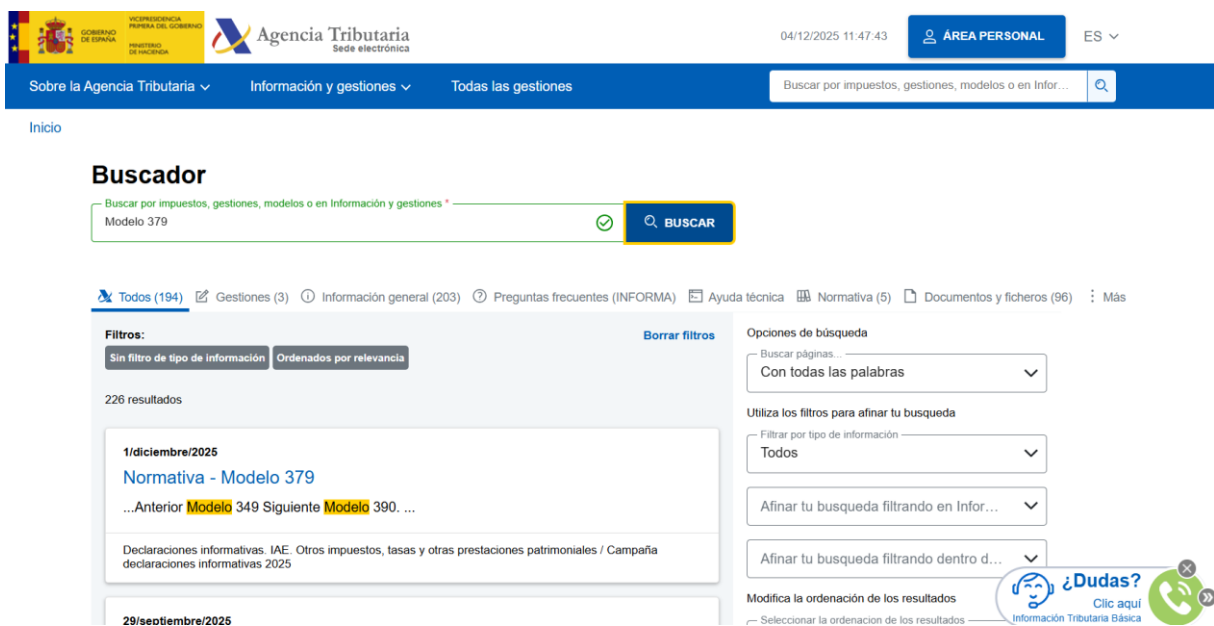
GOBIERNO DE ESPAÑA
VICEPRESIDENCIA PRIMERA DEL GOBIERNO
MINISTERIO DE HACIENDA
Agencia Tributaria
Sede electrónica

04/12/2025 11:47:43

ÁREA PERSONAL

ES

Sobre la Agencia Tributaria
Información y gestiones
Todas las gestiones

Buscar por impuestos, gestiones, modelos o en Infor...

Inicio

Buscador

Buscar por impuestos, gestiones, modelos o en Información y gestiones *
Modelo 379

BUSCAR

Todos (194)
Gestiones (3)
Información general (203)
Preguntas frecuentes (INFORMA)
Ayuda técnica
Normativa (5)
Documentos y ficheros (96)
Más

Filtros:
Borrar filtros
Sin filtro de tipo de información
Ordenados por relevancia

226 resultados

1/diciembre/2025
Normativa - Modelo 379
...Anterior Modelo 349 Siguiente Modelo 390. ...

Declaraciones informativas. IAE. Otros impuestos, tasas y otras prestaciones patrimoniales / Campaña declaraciones informativas 2025

29/septiembre/2025

Opciones de búsqueda
Buscar páginas...
Con todas las palabras

Utiliza los filtros para afinar tu busqueda
Filtrar por tipo de información
Todos

Afinar tu busqueda filtrando en Infor...

Afinar tu busqueda filtrando dentro d...

Modifica la ordenación de los resultados
Seleccionar la ordenacion de los resultados

¿Dudas?
Clic aquí
Información Tributaria Básica